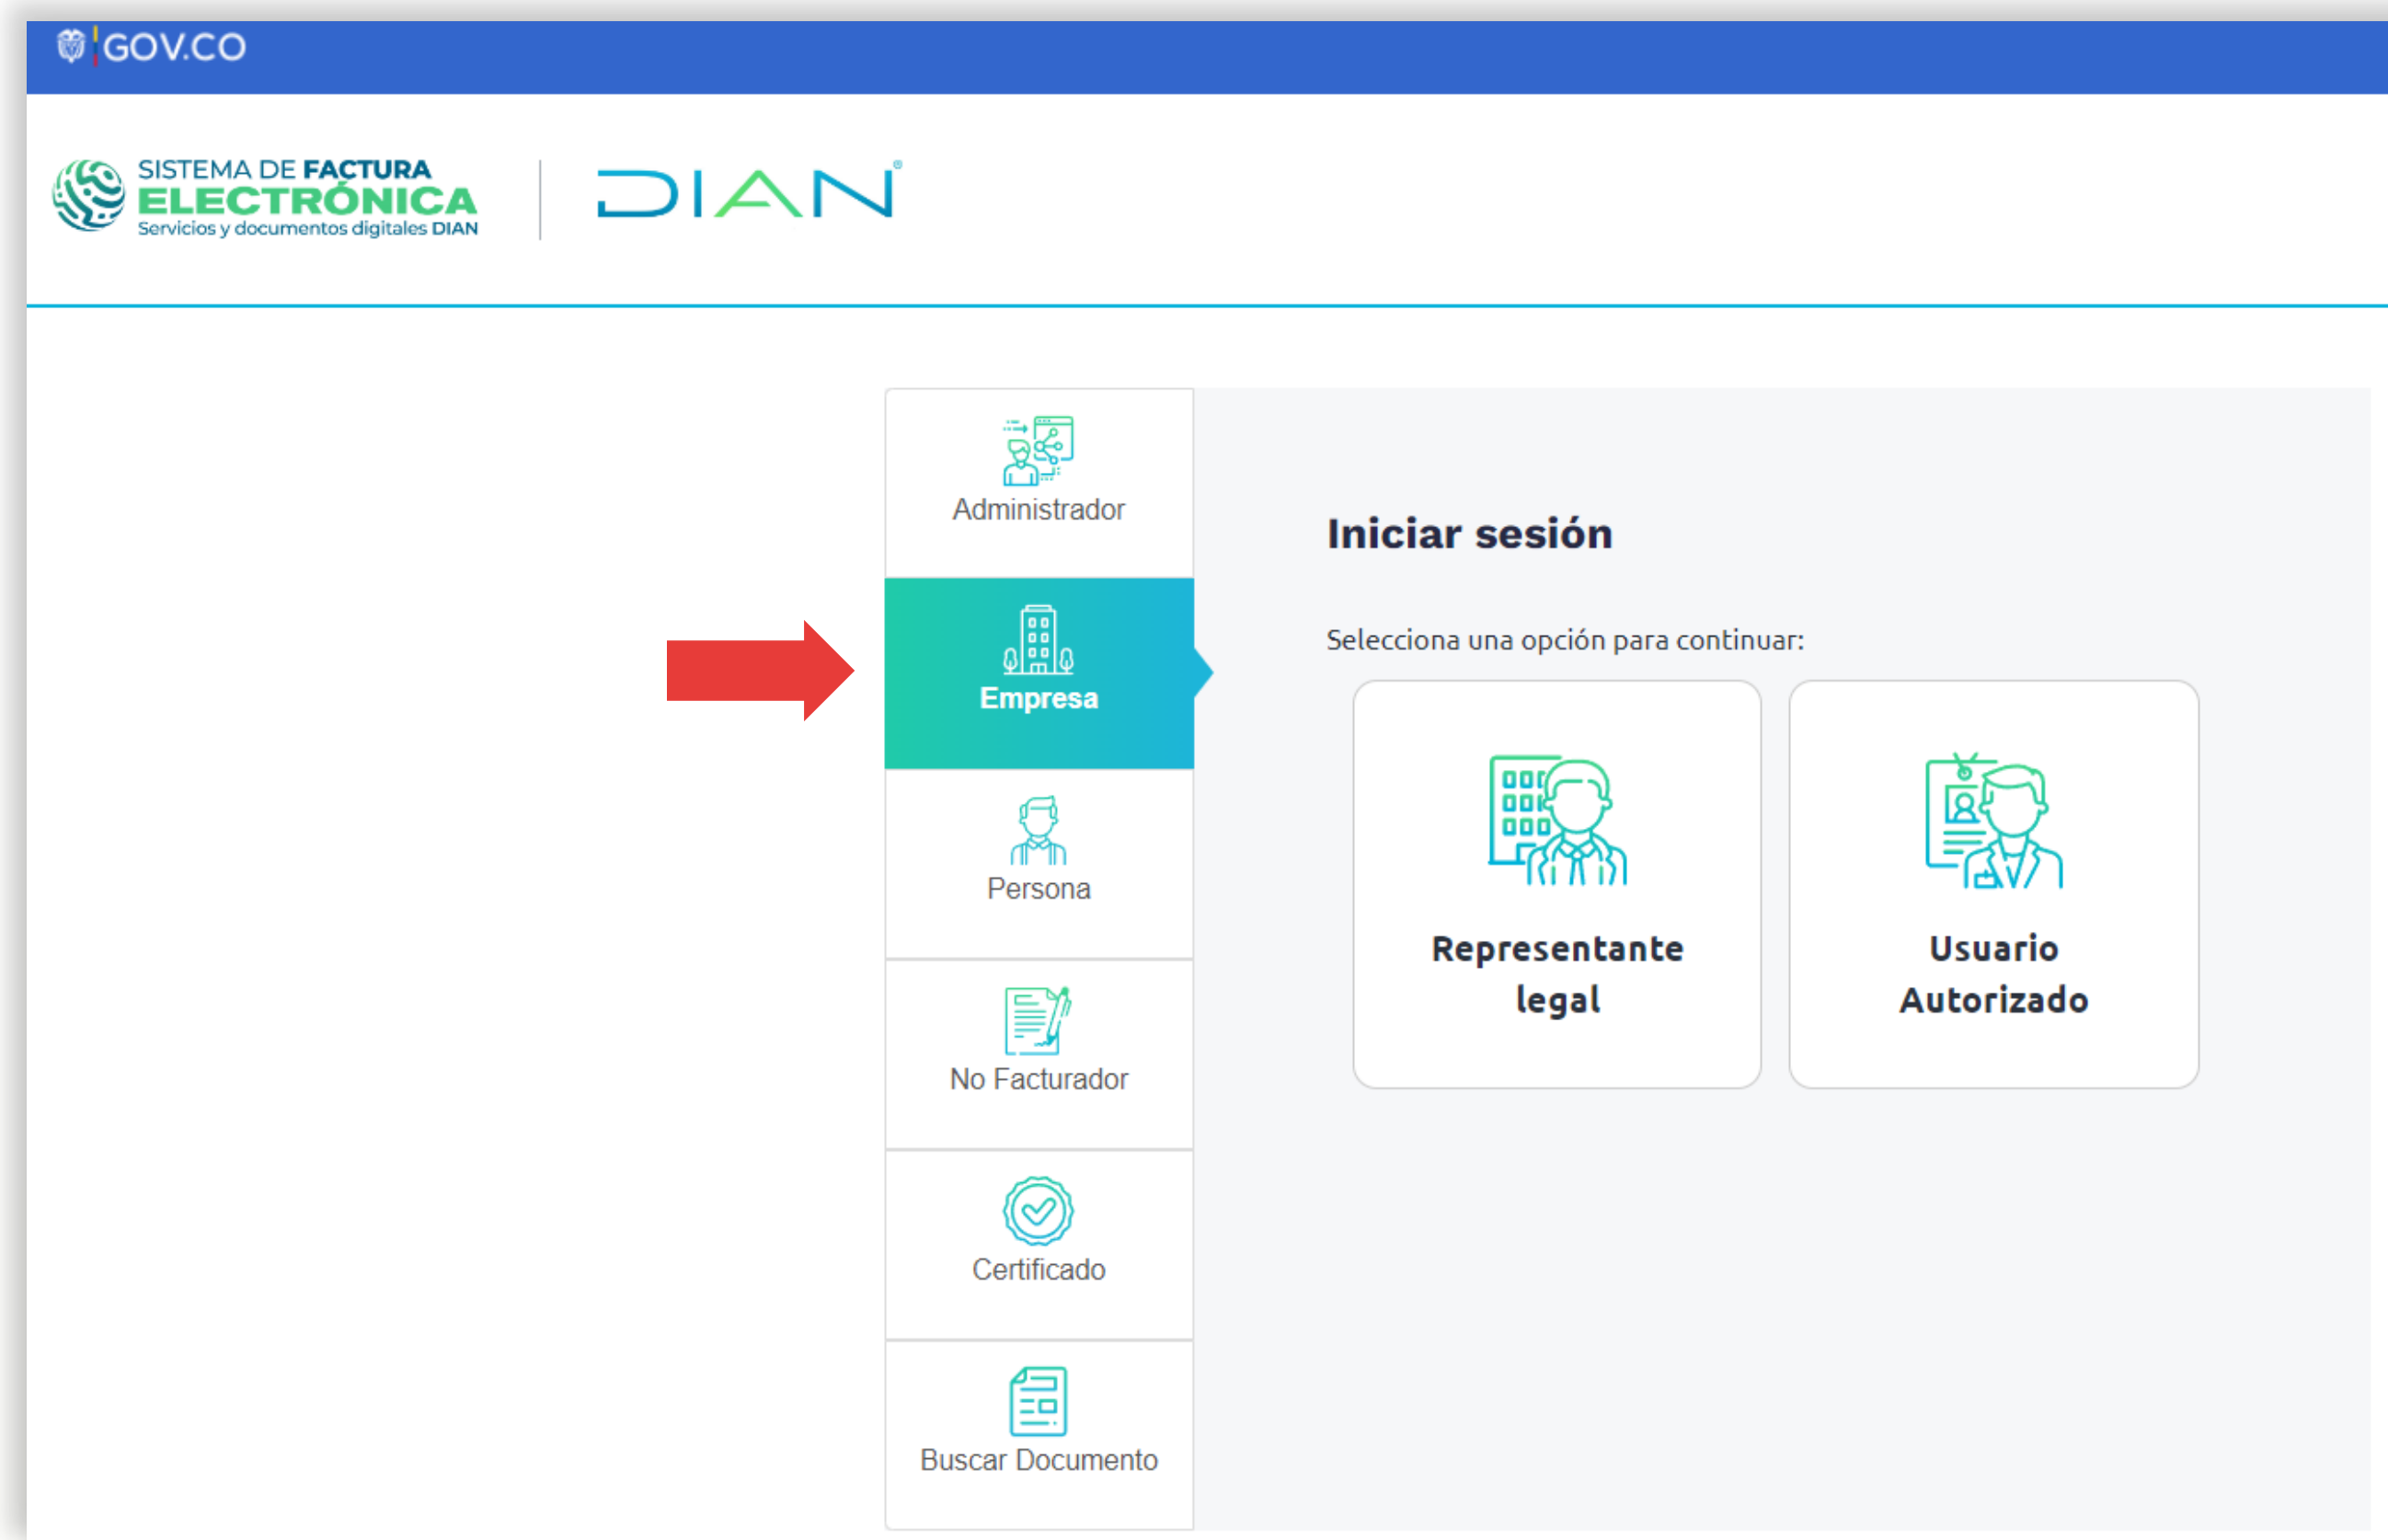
GOV.CO

SISTEMA DE FACTURA
ELECTRÓNICA
Servicios y documentos digitales DIAN

DIAN

Administrador

Empresa

Persona

No Facturador

Certificado

Buscar Documento

Iniciar sesión

Selecciona una opción para continuar:

Representante legal

Usuario Autorizado